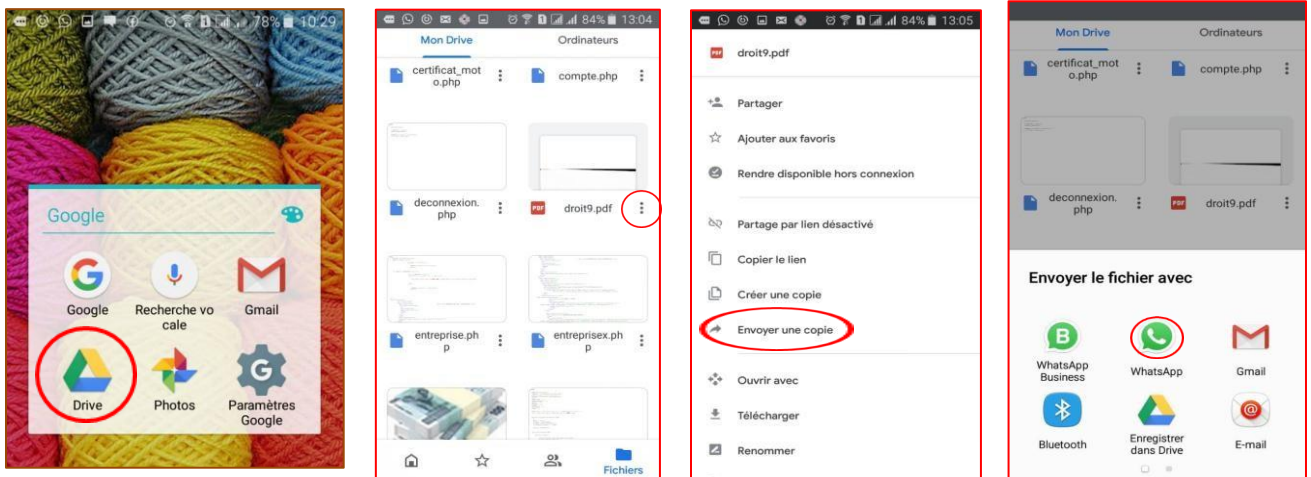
78% 10:29

Google

Google
Recherche vocale
Gmail
Drive
Photos
Paramètres Google

84% 13:04

Mon Drive
Ordinateurs

certificat_moto.php
compte.php
deconnexion.php
droit9.pdf
entreprise.php
entreprisex.php

Fichiers

84% 13:05

droit9.pdf

Partager
Ajouter aux favoris
Rendre disponible hors connexion
Partage par lien désactivé
Copier le lien
Créer une copie
Envoyer une copie
Ouvrir avec
Télécharger
Renommer

Mon Drive
Ordinateurs

certificat_moto.php
compte.php
deconnexion.php
droit9.pdf

Envoyer le fichier avec

WhatsApp Business
WhatsApp
Gmail
Bluetooth
Enregistrer dans Drive
E-mail